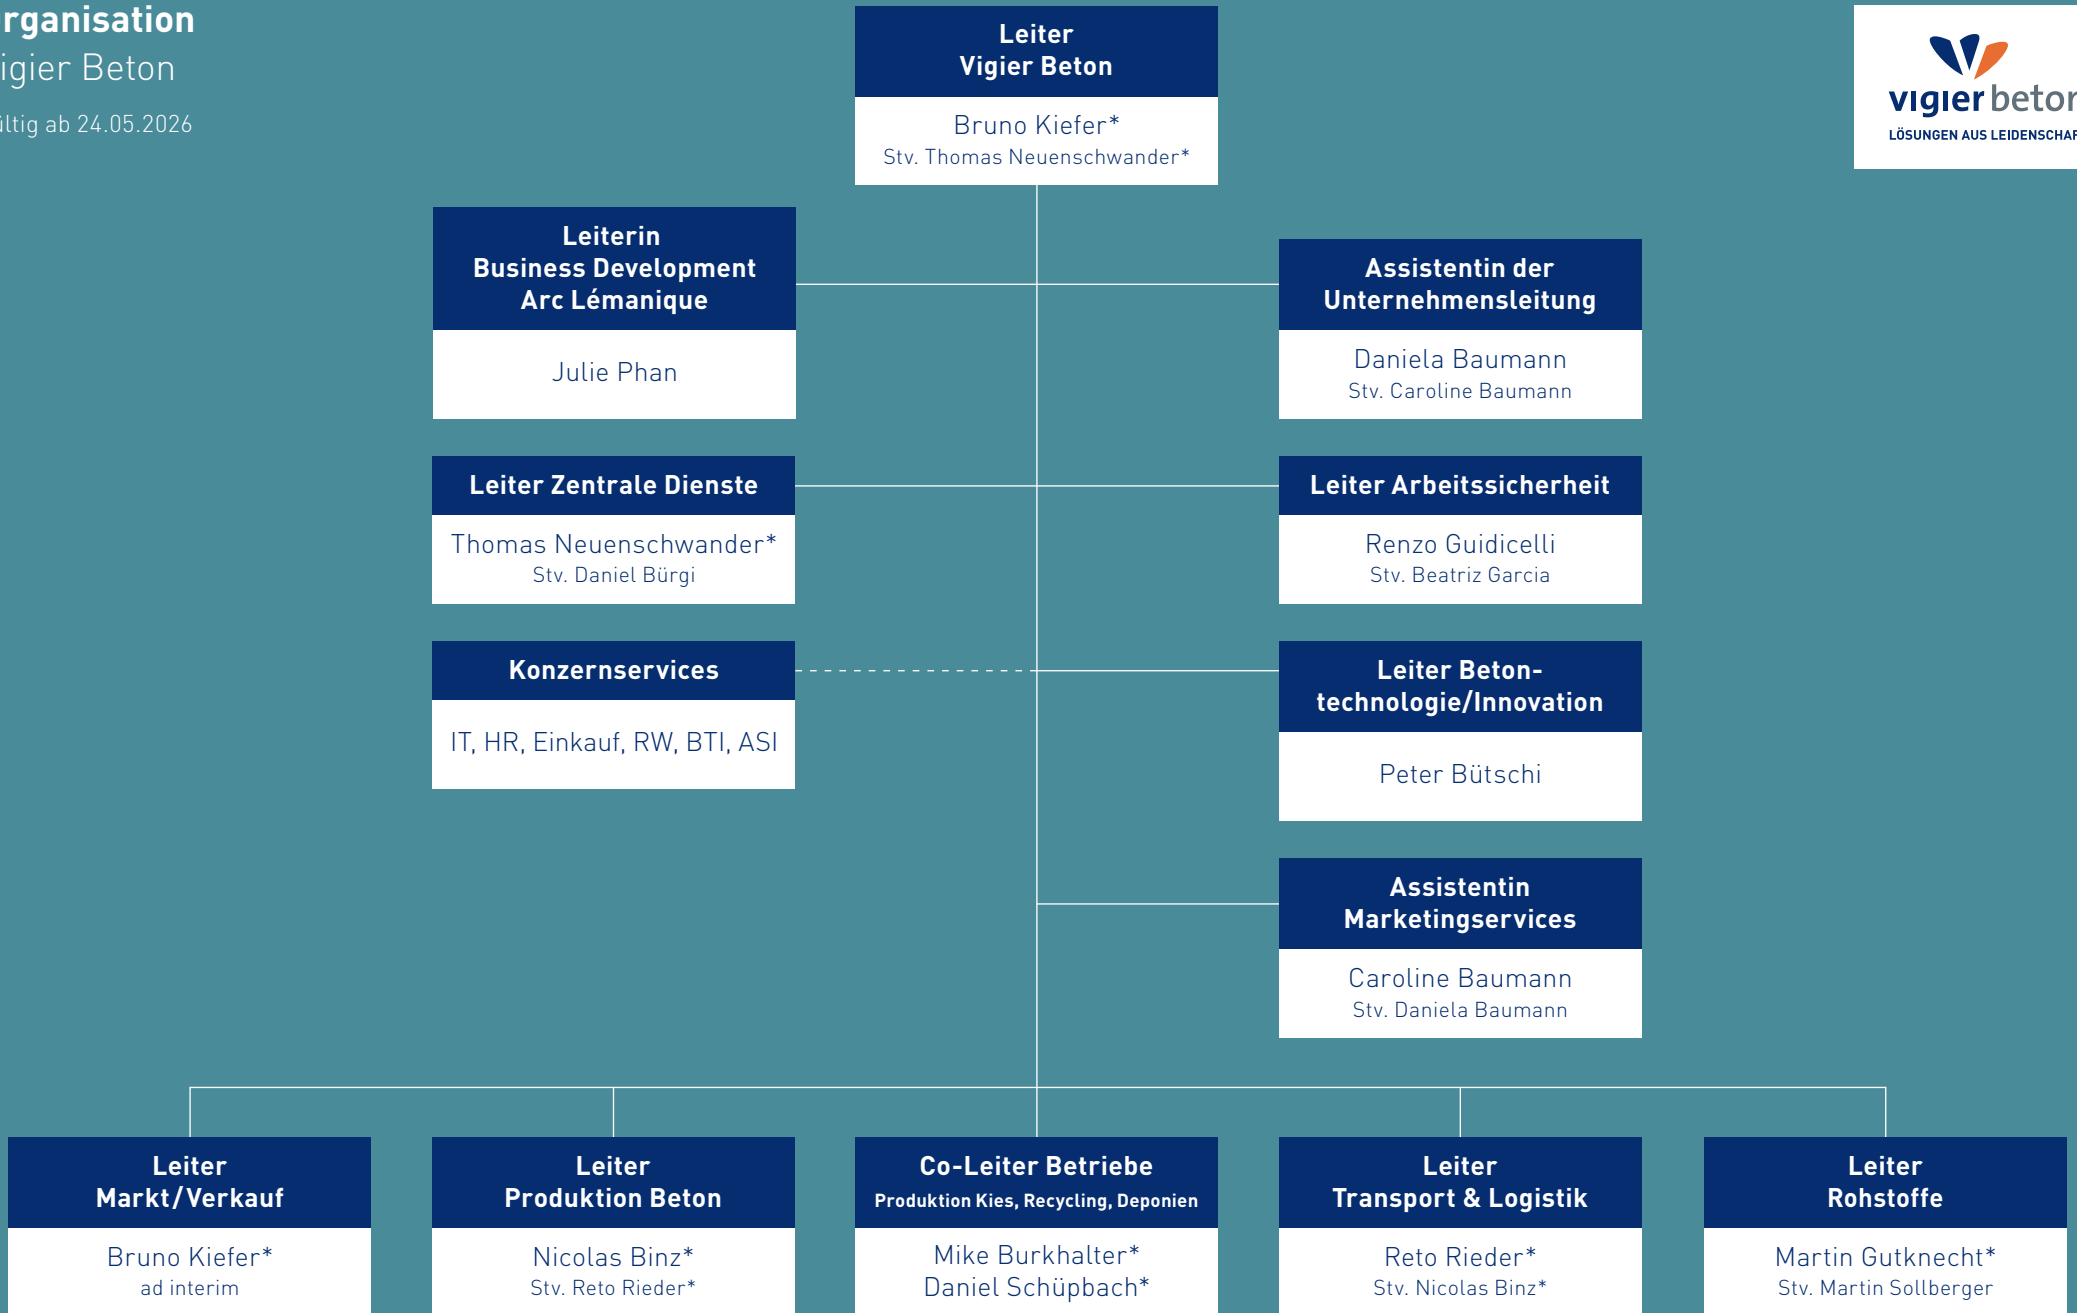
rganisation
igier Beton
iltig ab 24.05.2026

vigier betor
LÖSUNGEN AUS LEIDENSCHAF

Leiter
Vigier Beton
Bruno Kiefer*
Stv. Thomas Neuenschwander*

Leiterin
Business Development
Arc Lémanique
Julie Phan

Assistentin der
Unternehmensleitung
Daniela Baumann
Stv. Caroline Baumann

Leiter Zentrale Dienste
Thomas Neuenschwander*
Stv. Daniel Bürgi

Leiter Arbeitssicherheit
Renzo Guidicelli
Stv. Beatriz Garcia

Konzernservices
IT, HR, Einkauf, RW, BTI, ASI

Leiter Betontechnologie/Innovation
Peter Bütschi

Assistentin
Marketingservices
Caroline Baumann
Stv. Daniela Baumann

Leiter
Markt/Verkauf
Bruno Kiefer*
ad interim

Leiter
Produktion Beton
Nicolas Binz*
Stv. Reto Rieder*

Co-Leiter Betriebe
Produktion Kies, Recycling, Deponien
Mike Burkhalter*
Daniel Schüpbach*

Leiter
Transport & Logistik
Reto Rieder*
Stv. Nicolas Binz*

Leiter
Rohstoffe
Martin Gutknecht*
Stv. Martin Sollberger